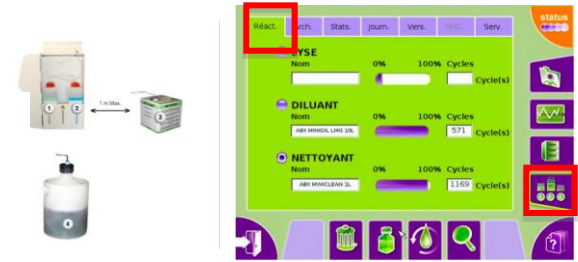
1 2
1 m Max.
3
4

Réact. Arch. Stats. Journ. Vers. SVIE. Serv.
status

LYSE
Nom 0% 100% Cycles
Cycle(s)

DILUANT
Nom 0% 100% Cycles
ABX MINIDIL LMG 10L 571 Cycle(s)

NETTOYANT
Nom 0% 100% Cycles
ABX MINICLEAN 1L 1169 Cycle(s)